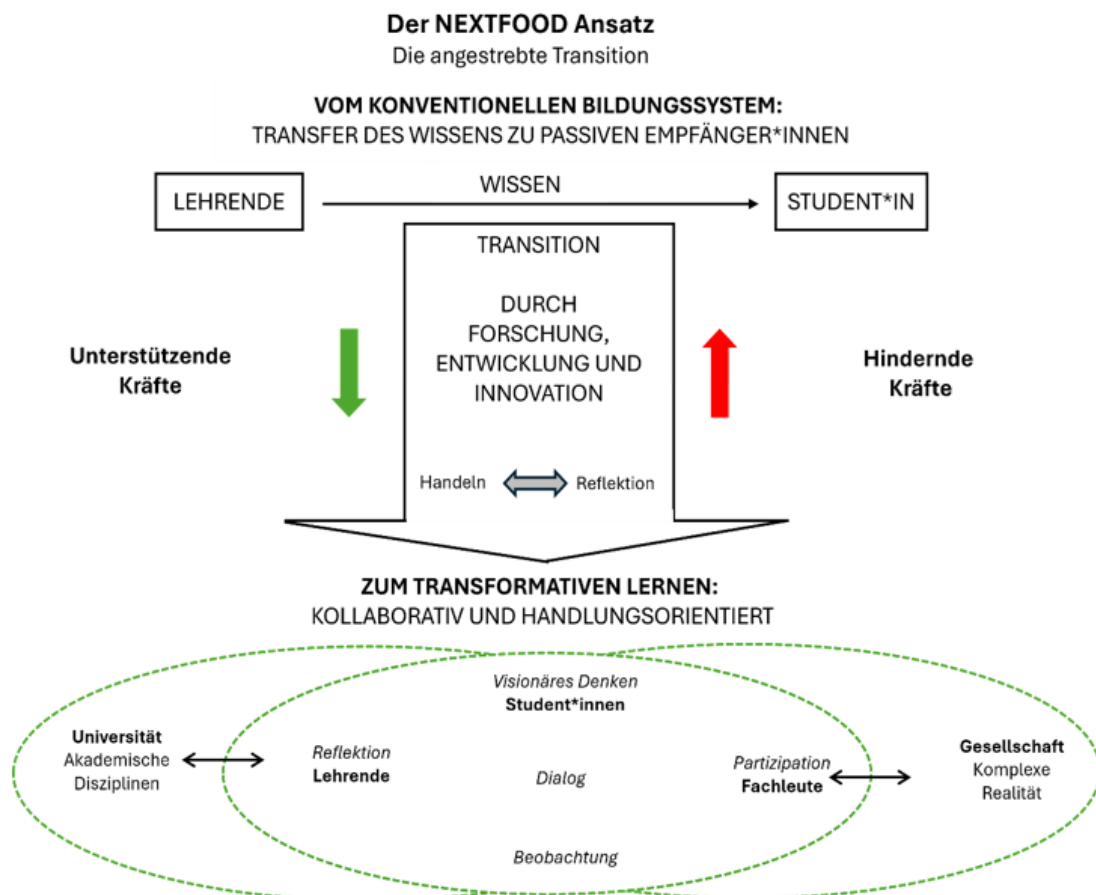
**Der NEXTFOOD Ansatz**
Die angestrebte Transition

**VOM KONVENTIONELLEN BILDUNGSSYSTEM:**
TRANSFER DES WISSENS ZU PASSIVEN EMPFÄNGER*INNEN

LEHRENDE

WISSEN

STUDENT*IN

TRANSITION

DURCH FORSCHUNG, ENTWICKLUNG UND INNOVATION

**Unterstützende Kräfte**

**Hindernde Kräfte**

Handeln

Reflektion

**ZUM TRANSFORMATIVEN LERNEN:**
KOLLABORATIV UND HANDLUNGSORIENTIERT

*Visionäres Denken*
**Student*innen**

**Universität**
Akademische Disziplinen

*Reflektion*
**Lehrende**

*Dialog*

*Partizipation*
**Fachleute**

**Gesellschaft**
Komplexe Realität

*Beobachtung*